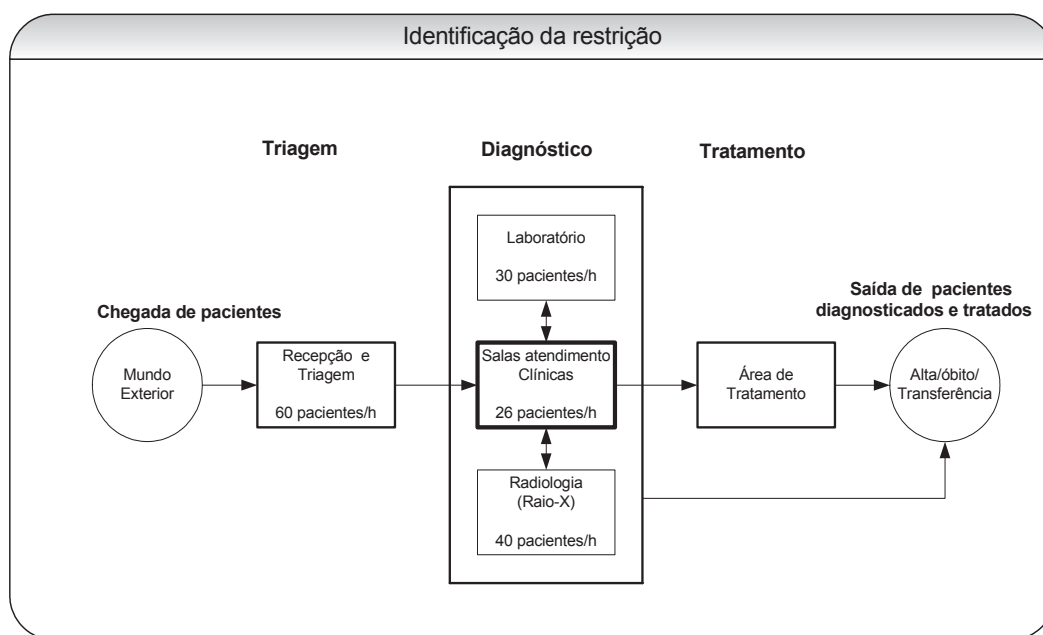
Identificação da restrição

Triagem

Diagnóstico

Tratamento

Chegada de pacientes

Mundo Exterior

Recepção e Triagem

60 pacientes/h

Laboratório

30 pacientes/h

Salas atendimento Clínicas

26 pacientes/h

Radiologia (Raio-X)

40 pacientes/h

Área de Tratamento

Saída de pacientes diagnosticados e tratados

Alta/óbito/ Transferência